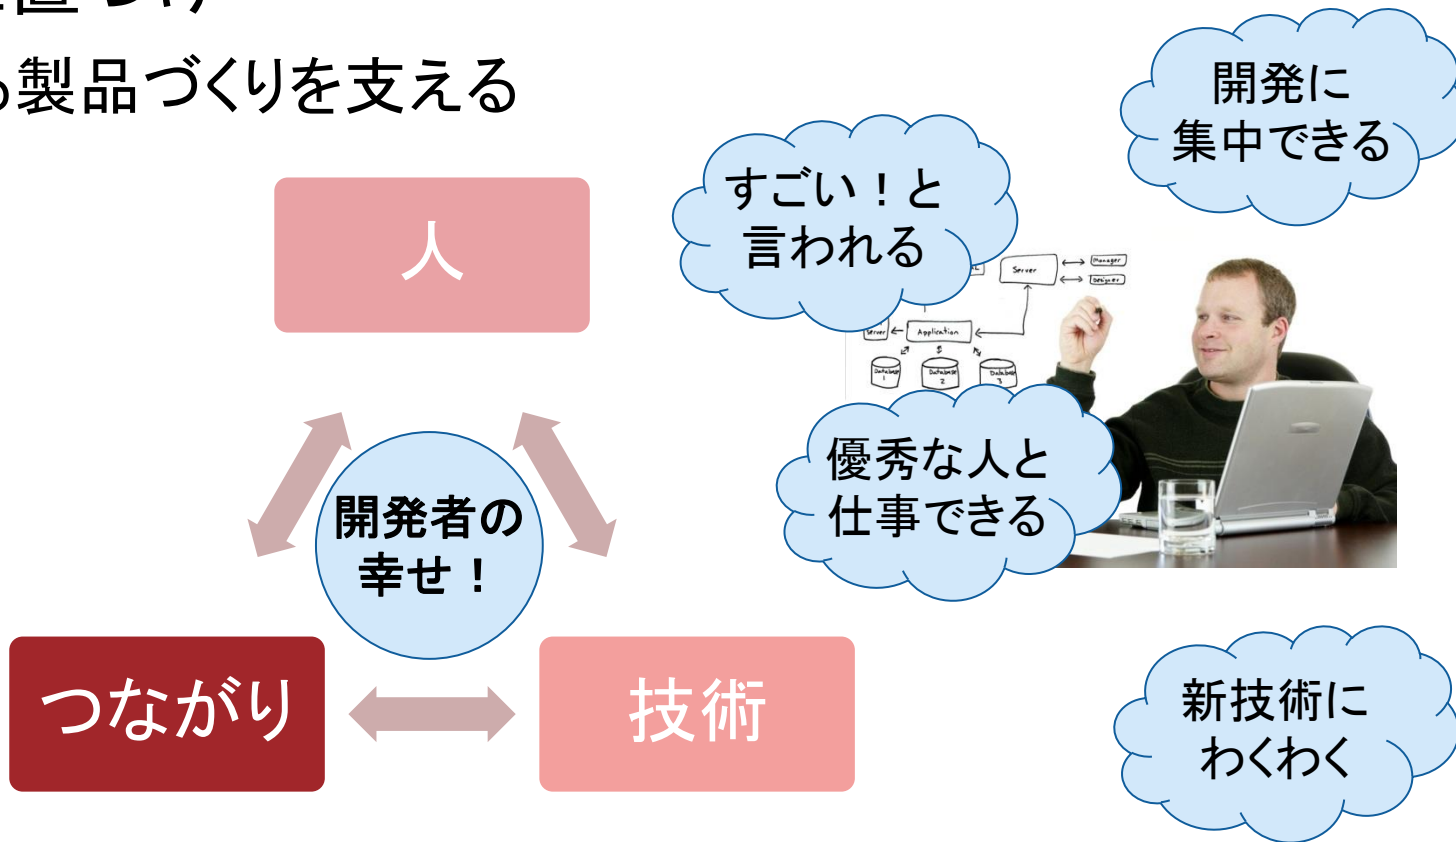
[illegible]
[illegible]製品づくりを支える

開発に集中できる

すごい！と言われる

人

Server
Manager
Designer
Server
Application
Database 1
Database 2
Database 3

優秀な人と仕事できる

開発者の幸せ！

つながり

技術

新技術にわくわく